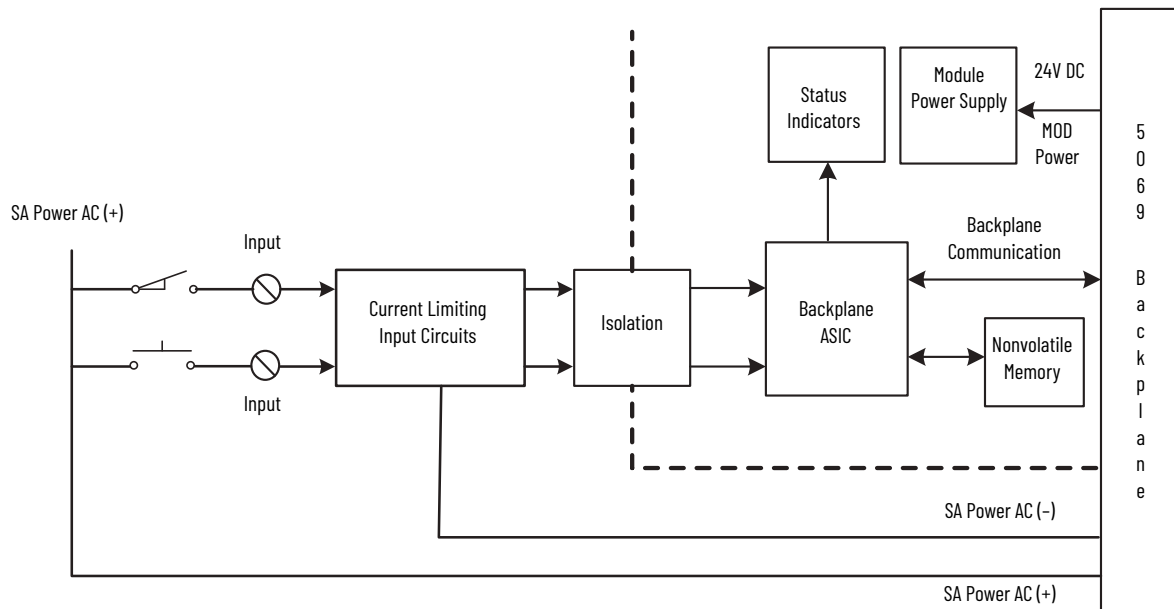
Status Indicators

Module Power Supply

24V DC

MOD Power

5069 Backplane

SA Power AC (+)

Input

Input

Current Limiting Input Circuits

Isolation

Backplane ASIC

Backplane Communication

Nonvolatile Memory

SA Power AC (–)

SA Power AC (+)